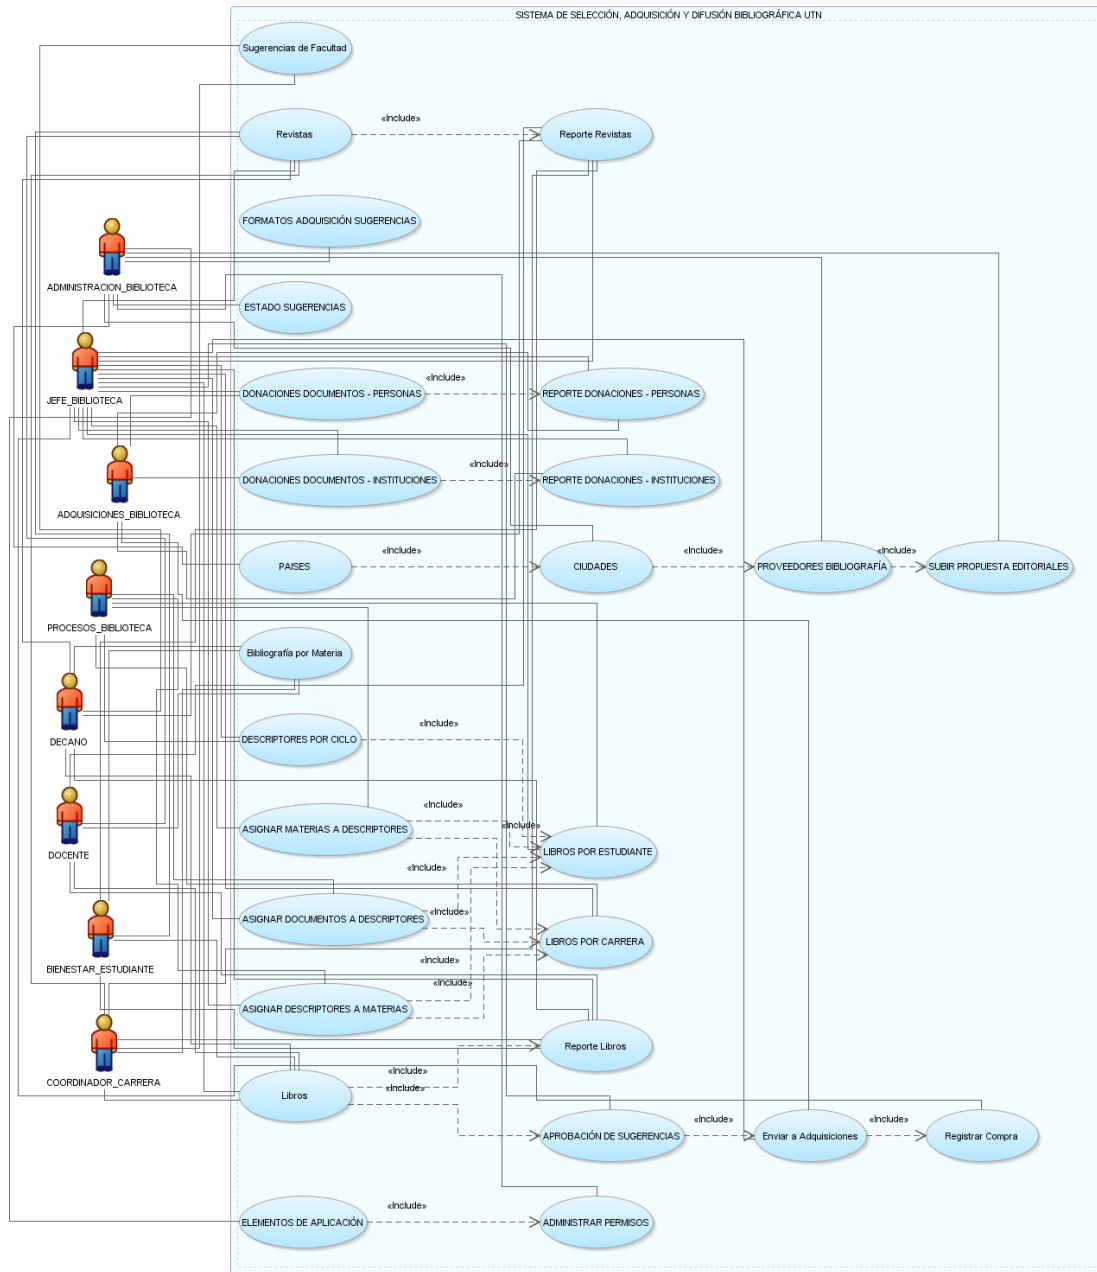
SISTEMA DE SELECCIÓN, ADQUISICIÓN Y DIFUSIÓN BIBLIOGRÁFICA UTN

Sugerencias de Facultad

Revistas

«Include»

Reporte Revistas

FORMATOS ADQUISICIÓN SUGERENCIAS

ADMINISTRACION_BIBLIOTECA

ESTADO SUGERENCIAS

JEFE_BIBLIOTECA

DONACIONES DOCUMENTOS - PERSONAS

«Include»

REPORTE DONACIONES - PERSONAS

ADQUISICIONES_BIBLIOTECA

DONACIONES DOCUMENTOS - INSTITUCIONES

«Include»

REPORTE DONACIONES - INSTITUCIONES

PAISES

«Include»

CIUDADES

«Include»

PROVEEDORES BIBLIOGRAFÍA

«Include»

SUBIR PROPUESTA EDITORIALES

PROCESOS_BIBLIOTECA

Bibliografía por Materia

DECANO

DESCRIPTORES POR CICLO

«Include»

DOCENTE

ASIGNAR MATERIAS A DESCRIPTORES

«Include»

«Include»

LIBROS POR ESTUDIANTE

«Include»

BIENESTAR_ESTUDIANTE

ASIGNAR DOCUMENTOS A DESCRIPTORES

«Include»

LIBROS POR CARRERA

«Include»

«Include»

ASIGNAR DESCRIPTORES A MATERIAS

COORDINADOR_CARRERA

Reporte Libros

«Include»

«Include»

Libros

APROBACIÓN DE SUGERENCIAS

«Include»

Enviar a Adquisiciones

«Include»

Registrar Compra

ELEMENTOS DE APLICACIÓN

«Include»

ADMINISTRAR PERMISOS